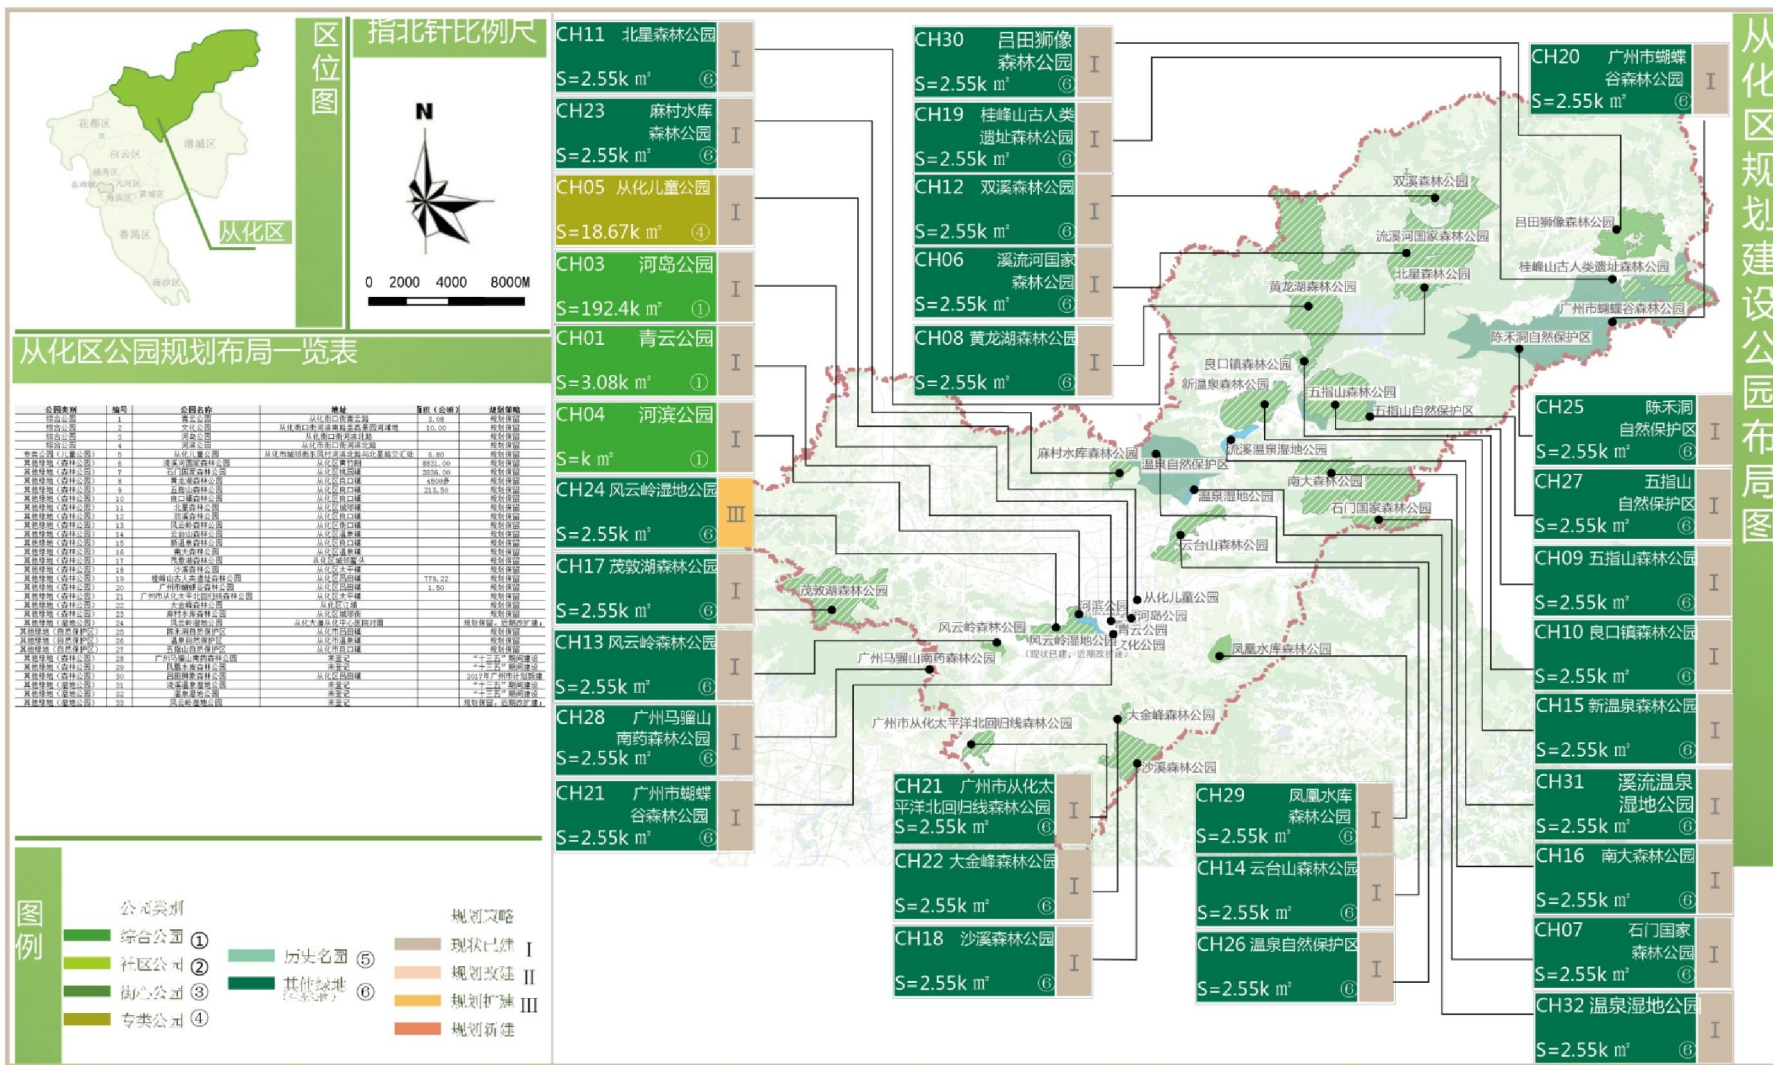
区位图

花都区
白云区
增城区
越秀区
荔湾区
天河区
黄埔区
番禺区
南沙区
从化区

指北针比例尺

N

0 2000 4000 8000M

从化区公园规划布局一览表

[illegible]

图例

公园类别
综合公园 ①
社区公园 ②
街心公园 ③
专类公园 ④
历史名园 ⑤
其他绿地 ⑥

规划策略
现状已建 Ⅰ
规划改建 Ⅱ
规划扩建 Ⅲ
规划新建

CH11 北星森林公园 S=2.55k ㎡ ⑥ Ⅰ
CH23 麻村水库森林公园 S=2.55k ㎡ ⑥ Ⅰ
CH05 从化儿童公园 S=18.67k ㎡ ④ Ⅰ
CH03 河岛公园 S=192.4k ㎡ ① Ⅰ
CH01 青云公园 S=3.08k ㎡ ① Ⅰ
CH04 河滨公园 S=k ㎡ ① Ⅰ
CH24 风云岭湿地公园 S=2.55k ㎡ ⑥ Ⅲ
CH17 茂敦湖森林公园 S=2.55k ㎡ ⑥ Ⅰ
CH13 风云岭森林公园 S=2.55k ㎡ ⑥ Ⅰ
CH28 广州马骝山南药森林公园 S=2.55k ㎡ ⑥ Ⅰ
CH21 广州市蝴蝶谷森林公园 S=2.55k ㎡ ⑥ Ⅰ

CH30 吕田狮像森林公园 S=2.55k ㎡ ⑥ Ⅰ
CH19 桂峰山古人类遗址森林公园 S=2.55k ㎡ ⑥ Ⅰ
CH12 双溪森林公园 S=2.55k ㎡ ⑥ Ⅰ
CH06 溪流河国家森林公园 S=2.55k ㎡ ⑥ Ⅰ
CH08 黄龙湖森林公园 S=2.55k ㎡ ⑥ Ⅰ

CH20 广州市蝴蝶谷森林公园 S=2.55k ㎡ ⑥ Ⅰ

双溪森林公园
吕田狮像森林公园
溪流河国家森林公园
桂峰山古人类遗址森林公园
北星森林公园
黄龙湖森林公园
广州市蝴蝶谷森林公园
陈禾洞自然保护区
良口镇森林公园
新温泉森林公园
五指山森林公园
五指山自然保护区
麻村水库森林公园
温泉自然保护区
流溪温泉湿地公园
南大森林公园
温泉湿地公园
石门国家森林公园
云台山森林公园
茂敦湖森林公园
从化儿童公园
河滨公园
河岛公园
风云岭森林公园
青云公园
风云岭湿地公园
文化公园
(现状已建，近期改扩建)
凤凰水库森林公园
广州马骝山南药森林公园
大金峰森林公园
广州市从化太平洋北回归线森林公园
沙溪森林公园

CH21 广州市从化太平洋北回归线森林公园 S=2.55k ㎡ ⑥ Ⅰ
CH22 大金峰森林公园 S=2.55k ㎡ ⑥ Ⅰ
CH18 沙溪森林公园 S=2.55k ㎡ ⑥ Ⅰ
CH29 凤凰水库森林公园 S=2.55k ㎡ ⑥ Ⅰ
CH14 云台山森林公园 S=2.55k ㎡ ⑥ Ⅰ
CH26 温泉自然保护区 S=2.55k ㎡ ⑥ Ⅰ

CH25 陈禾洞自然保护区 S=2.55k ㎡ ⑥ Ⅰ
CH27 五指山自然保护区 S=2.55k ㎡ ⑥ Ⅰ
CH09 五指山森林公园 S=2.55k ㎡ ⑥ Ⅰ
CH10 良口镇森林公园 S=2.55k ㎡ ⑥ Ⅰ
CH15 新温泉森林公园 S=2.55k ㎡ ⑥ Ⅰ
CH31 溪流温泉湿地公园 S=2.55k ㎡ ⑥ Ⅰ
CH16 南大森林公园 S=2.55k ㎡ ⑥ Ⅰ
CH07 石门国家森林公园 S=2.55k ㎡ ⑥ Ⅰ
CH32 温泉湿地公园 S=2.55k ㎡ ⑥ Ⅰ

从化区规划建设公园布局图